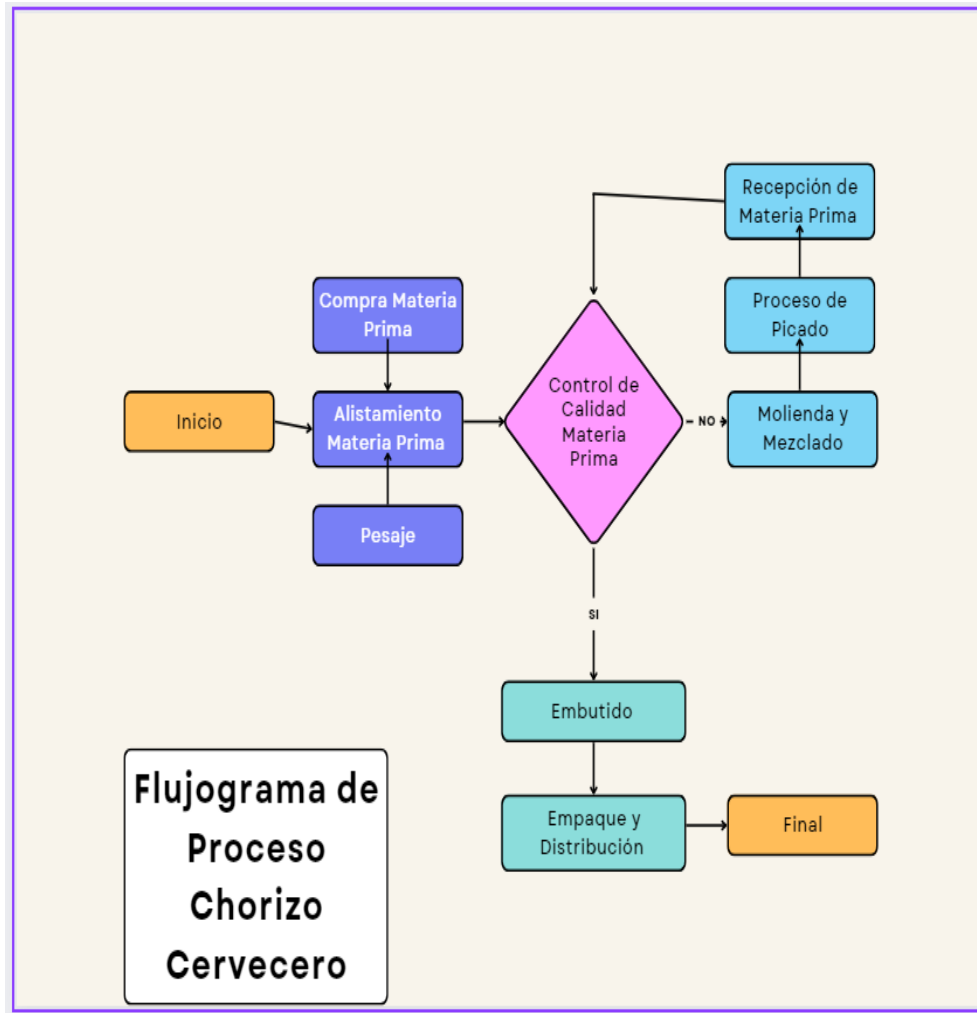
Recepción de Materia Prima

Compra Materia Prima

Proceso de Picado

Inicio

Alistamiento Materia Prima

Control de Calidad Materia Prima

NO

Molienda y Mezclado

Pesaje

SI

Embutido

Empaque y Distribución

Final

Flujograma de Proceso Chorizo Cervecero